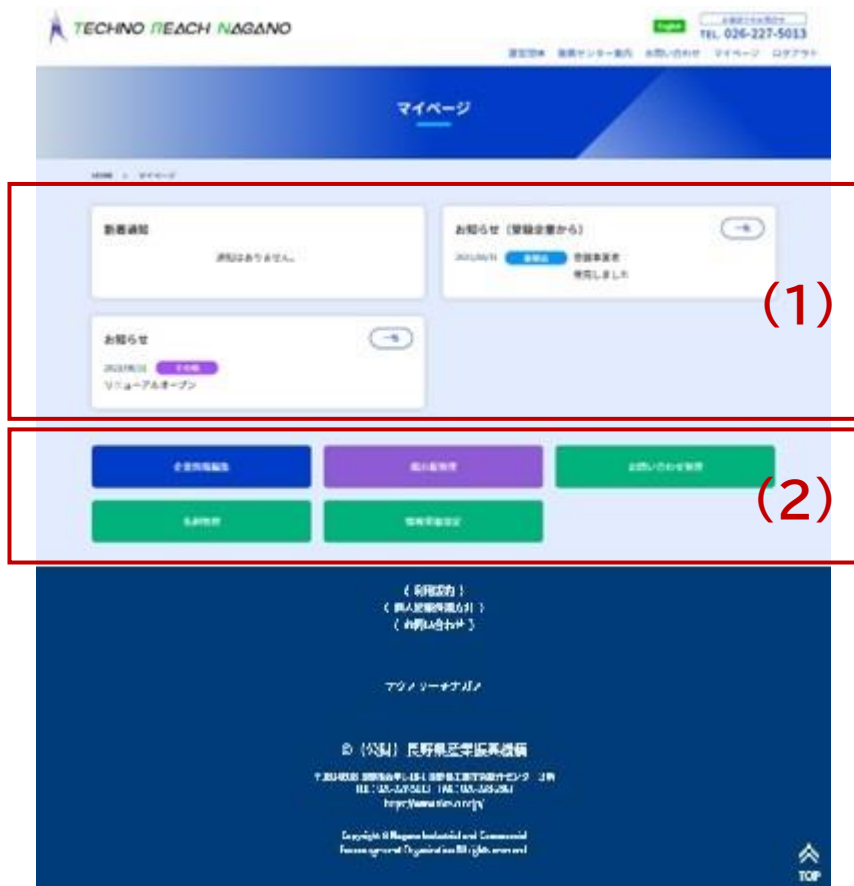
TECHNO REACH NAGANO

English

TEL. 026-227-5013

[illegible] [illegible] お問い合わせ マイページ ログアウト

マイページ

HOME > マイページ

新着通知

通知はありません。

お知らせ（登録企業から）

一覧

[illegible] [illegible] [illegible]

お知らせ

一覧

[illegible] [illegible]

リニューアルオープン

(1)

(2)

企業情報編集

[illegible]

お問い合わせ管理

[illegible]

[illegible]

（ 利用規約 ）

（ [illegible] ）

（ お問い合わせ ）

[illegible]

© （公財）長野県産業振興機構

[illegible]

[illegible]

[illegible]

Copyright © Nagano Industrial and Commercial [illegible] Organization All rights reserved

TOP